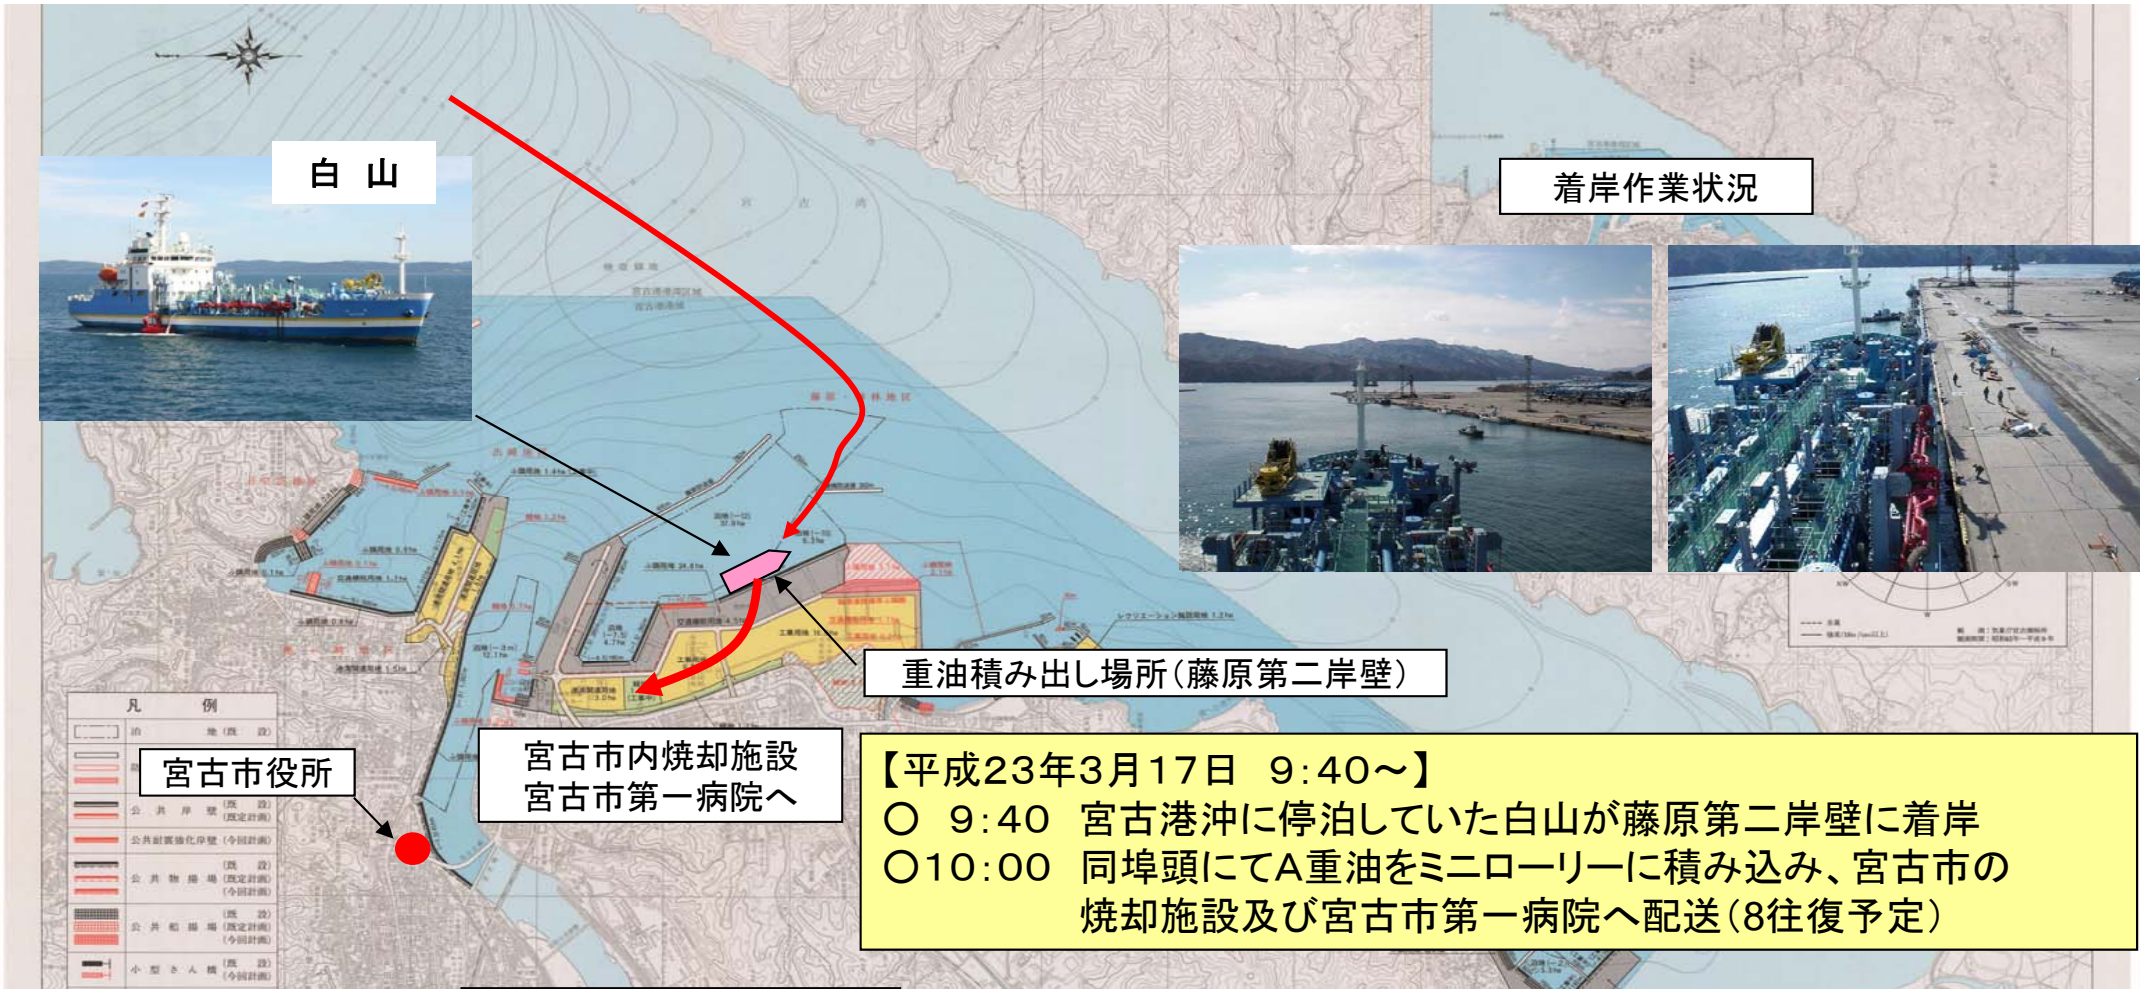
白 山

着岸作業状況

重油積み出し場所（藤原第二岸壁）

凡 例

宮古市役所

宮古市内焼却施設
宮古市第一病院へ

【平成23年3月17日　9:40～】
○　9:40　宮古港沖に停泊していた白山が藤原第二岸壁に着岸
○10:00　同埠頭にてA重油をミニローリーに積み込み、宮古市の焼却施設及び宮古市第一病院へ配送（8往復予定）